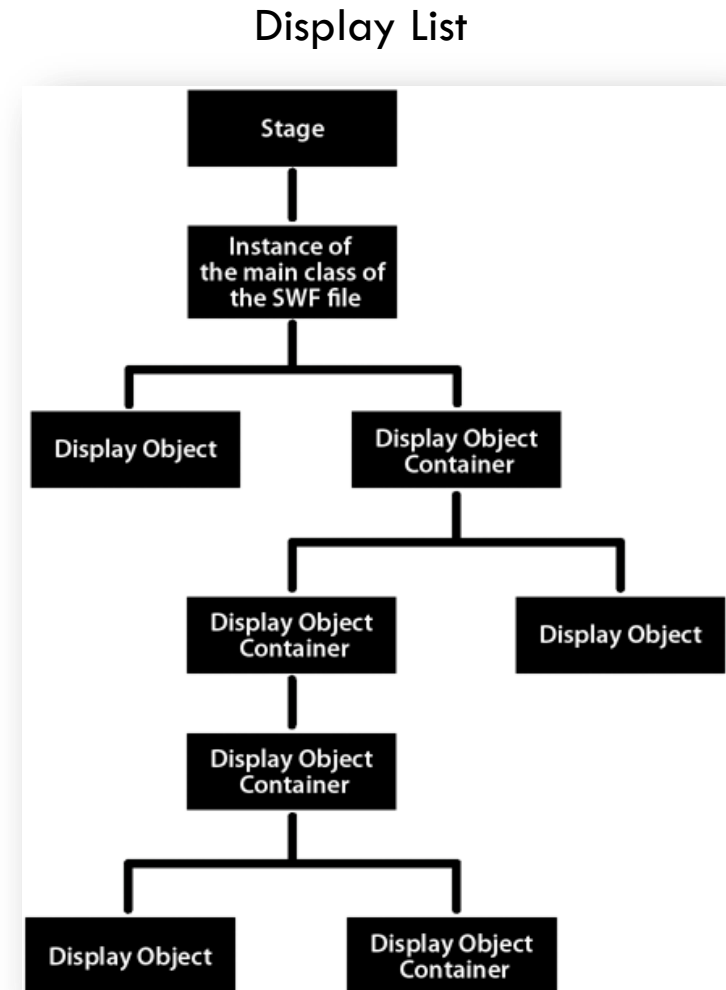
Display List

Stage

Instance of the main class of the SWF file

Display Object

Display Object Container

Display Object Container

Display Object

Display Object Container

Display Object

Display Object Container